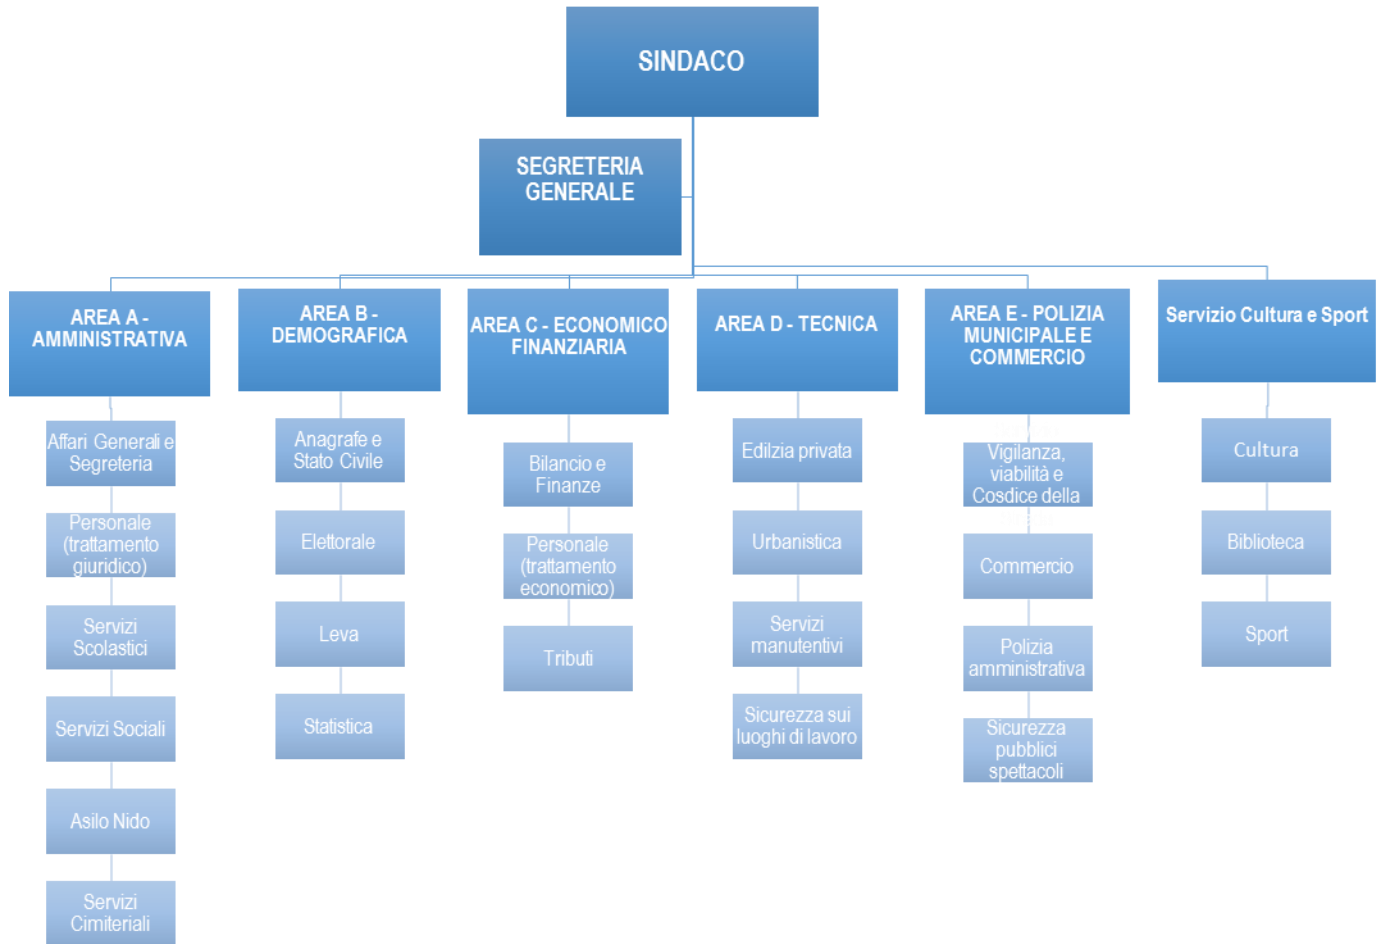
SINDACO

SEGRETERIA GENERALE

AREA A - AMMINISTRATIVA

Affari Generali e Segreteria

Personale (trattamento giuridico)

Servizi Scolastici

Servizi Sociali

Asilo Nido

Servizi Cimiteriali

AREA B - DEMOGRAFICA

Anagrafe e Stato Civile

Elettorale

Leva

Statistica

AREA C - ECONOMICO FINANZIARIA

Bilancio e Finanze

Personale (trattamento economico)

Tributi

AREA D - TECNICA

Edilzia privata

Urbanistica

Servizi manutentivi

Sicurezza sui luoghi di lavoro

AREA E - POLIZIA MUNICIPALE E COMMERCIO

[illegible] Vigilanza, viabilità e Cosdice della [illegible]

Commercio

Polizia amministrativa

Sicurezza pubblici spettacoli

Servizio Cultura e Sport

Cultura

Biblioteca

Sport